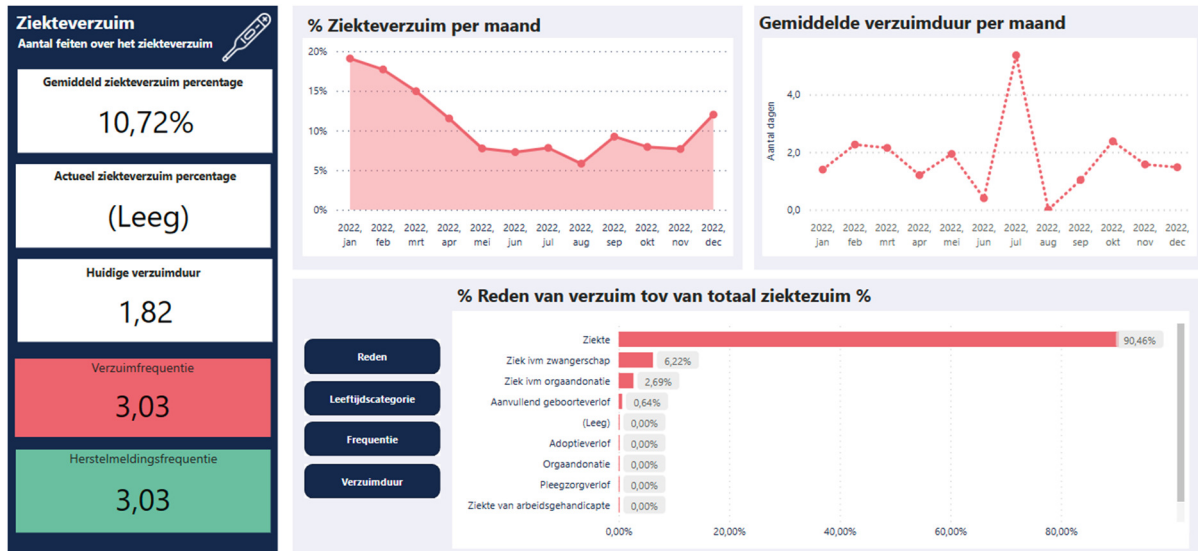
Ziekteverzuim
Aantal feiten over het ziekteverzuim

Gemiddeld ziekteverzuim percentage
10,72%

Actueel ziekteverzuim percentage
(Leeg)

Huidige verzuimduur
1,82

Verzuimfrequentie
3,03

Herstelmeldingsfrequentie
3,03

% Ziekteverzuim per maand

20%
15%
10%
5%
0%
2022, jan
2022, feb
2022, mrt
2022, apr
2022, mei
2022, jun
2022, jul
2022, aug
2022, sep
2022, okt
2022, nov
2022, dec

Gemiddelde verzuimduur per maand

Aantal dagen
4,0
2,0
0,0
2022, jan
2022, feb
2022, mrt
2022, apr
2022, mei
2022, jun
2022, jul
2022, aug
2022, sep
2022, okt
2022, nov
2022, dec

% Reden van verzuim tov van totaal ziektezuim %

Reden
Leeftijdscategorie
Frequentie
Verzuimduur

| | |
|---|---|
| Ziekte | 90,46% |
| Ziek ivm zwangerschap | 6,22% |
| Ziek ivm orgaandonatie | 2,69% |
| Aanvullend geboorteverlof | 0,64% |
| (Leeg) | 0,00% |
| Adoptieverlof | 0,00% |
| Orgaandonatie | 0,00% |
| Pleegzorgverlof | 0,00% |
| Ziekte van arbeidsgehandicapte | 0,00% |

0,00%
20,00%
40,00%
60,00%
80,00%